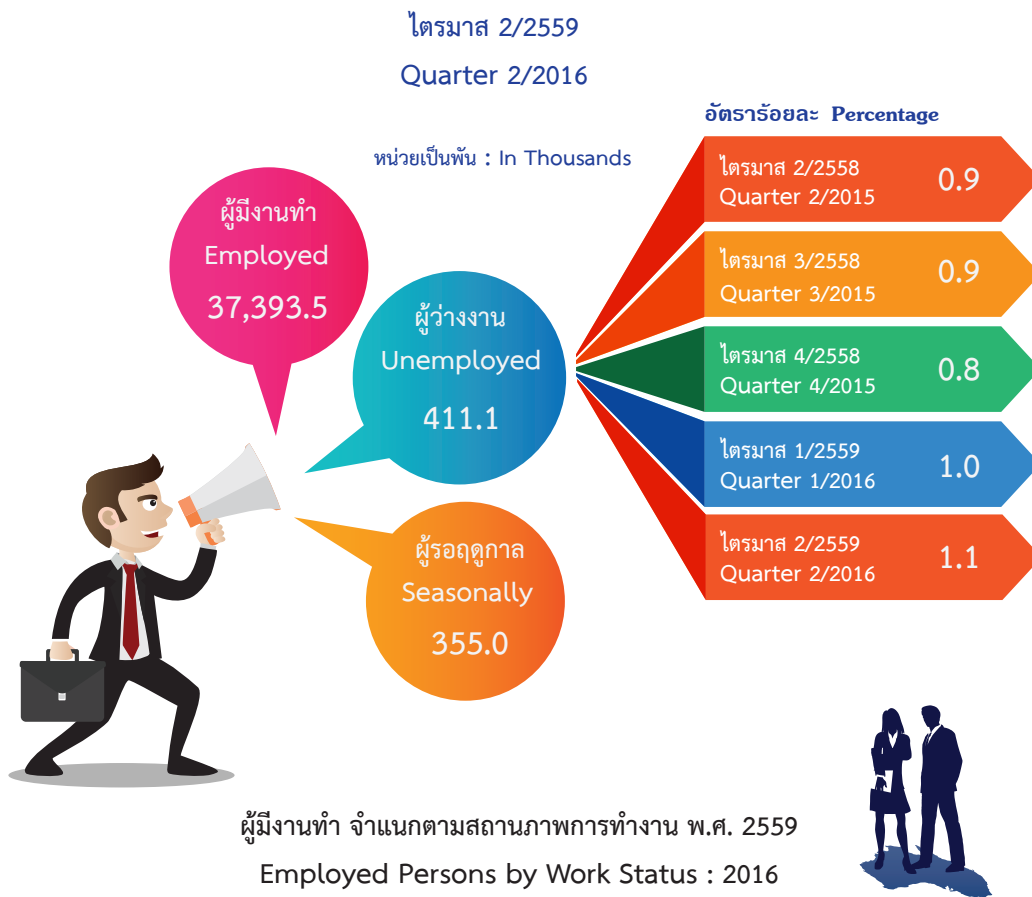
ไตรมาส 2/2559

Quarter 2/2016

หน่วยเป็นพัน : In Thousands

ผู้มีงานทำ
Employed
37,393.5

ผู้ว่างงาน
Unemployed
411.1

ผู้รอฤดูกาล
Seasonally
355.0

อัตราร้อยละ Percentage

ไตรมาส 2/2558
Quarter 2/2015
0.9

ไตรมาส 3/2558
Quarter 3/2015
0.9

ไตรมาส 4/2558
Quarter 4/2015
0.8

ไตรมาส 1/2559
Quarter 1/2016
1.0

ไตรมาส 2/2559
Quarter 2/2016
1.1

ผู้มีงานทำ จำแนกตามสถานภาพการทำงาน พ.ศ. 2559

Employed Persons by Work Status : 2016